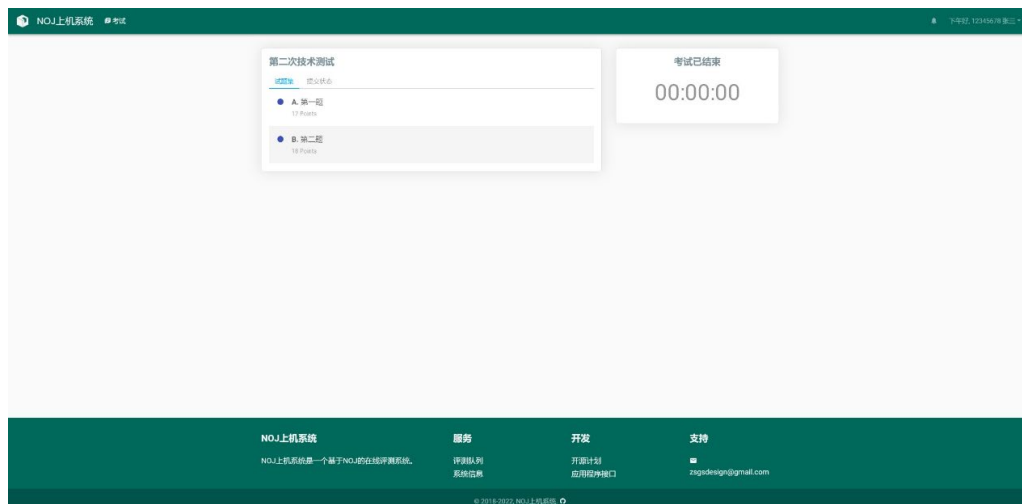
NOJ上机系统 考试

下午好, 12345678 张三

第二次技术测试

试题集 提交状态

A. 第一题
17 Points

B. 第二题
18 Points

考试已结束

00:00:00

NOJ上机系统

NOJ上机系统是一个基于NOJ的在线评测系统。

服务

评测队列
系统信息

开发

开源计划
应用程序接口

支持

zsgsdesign@gmail.com

© 2018-2022, NOJ上机系统.